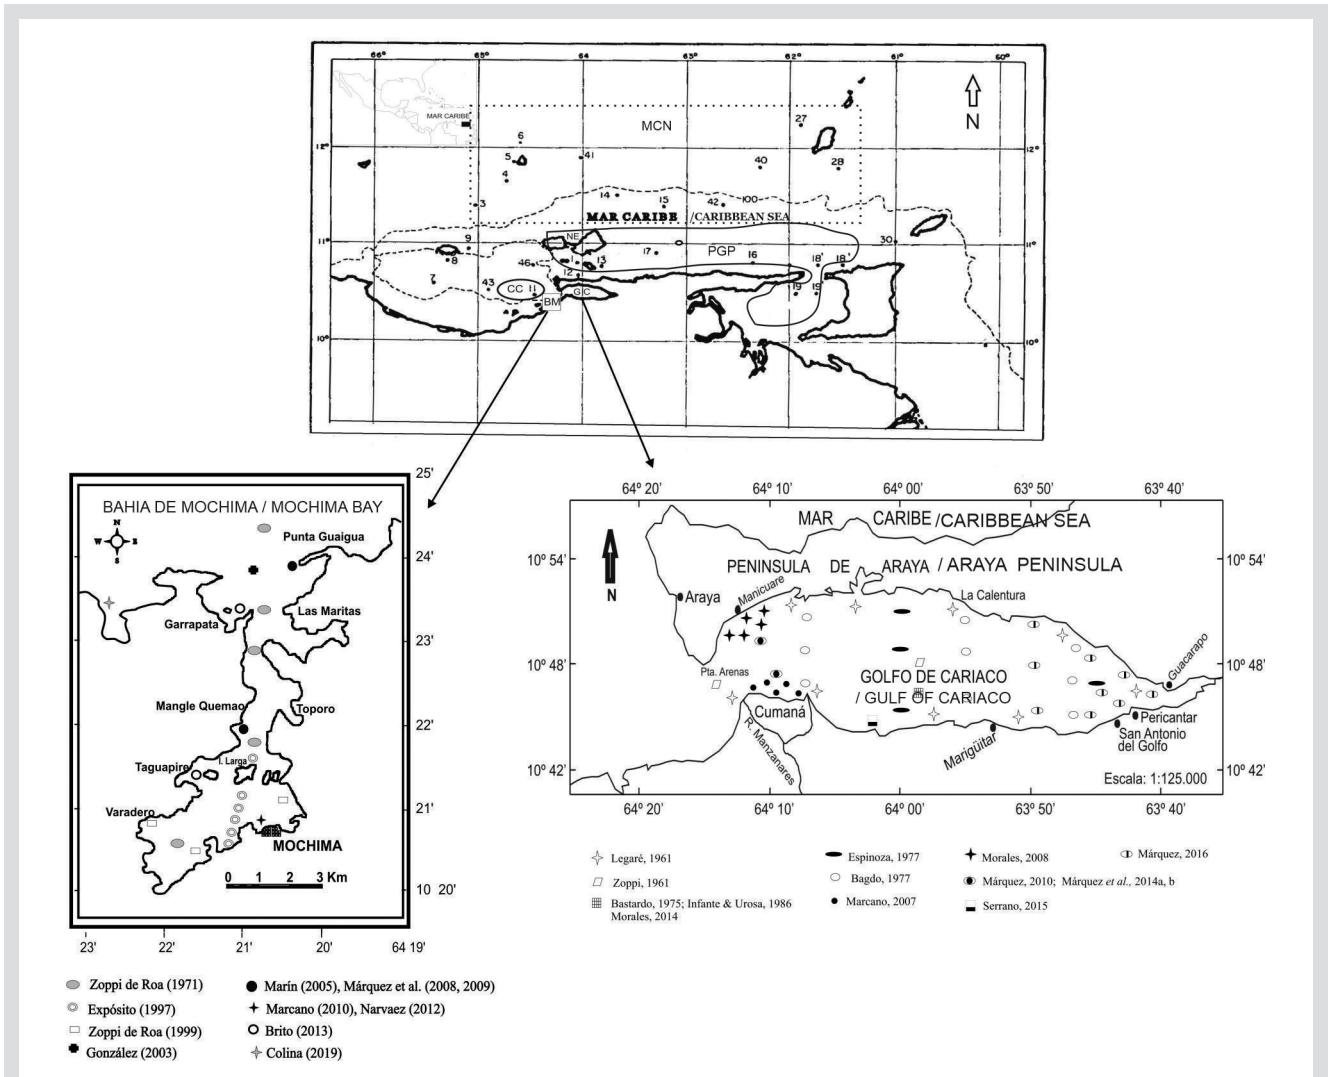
66° 65° 64 63° 62° 61° 60°

MAR CARIBE

MCN

N

12°

6 41 27

5 40 28

4

14 15 42 100

3

MAR CARIBE /CARIBBEAN SEA

11°

NE

9 PGP 30 11°

8 17 16 18' 18'

46 13

7 12

43 CC 11 GC 19 19

BM

10° 10°

25'

BAHIA DE MOCHIMA / MOCHIMA BAY

N W E S

Punta Guaigua

24'

Garrapata

Las Maritas

23'

Mangle Quemao

Toporo

22'

Taguapire

I. Larga

21'

Varadero

MOCHIMA

0 1 2 3 Km

10 20'

23' 22' 21' 20' 64 19'

64° 20' 64° 10' 64° 00' 63° 50' 63° 40'

MAR CARIBE /CARIBBEAN SEA

10° 54' PENINSULA DE ARAYA / ARAYA PENINSULA 10° 54'

N

Araya

Manicuare

La Calentura

10° 48' 10° 48'

Pta. Arenas

GOLFO DE CARIACO / GULF OF CARIACO

Cumaná

Guacarapo

Pericantar

San Antonio del Golfo

R. Manzanares

Marigüitar

10° 42' Escala: 1:125.000 10° 42'

64° 20' 64° 10' 64° 00' 63° 50' 63° 40'

Legaré, 1961

Zoppi, 1961

Bastardo, 1975; Infante & Urosa, 1986 Morales, 2014

Espinoza, 1977

Bagdo, 1977

Marcano, 2007

Morales, 2008

Márquez, 2010; Márquez et al., 2014a, b

Serrano, 2015

Márquez, 2016

Zoppi de Roa (1971)

Expósito (1997)

Zoppi de Roa (1999)

González (2003)

Marín (2005), Márquez et al. (2008, 2009)

Marcano (2010), Narvaez (2012)

Brito (2013)

Colina (2019)